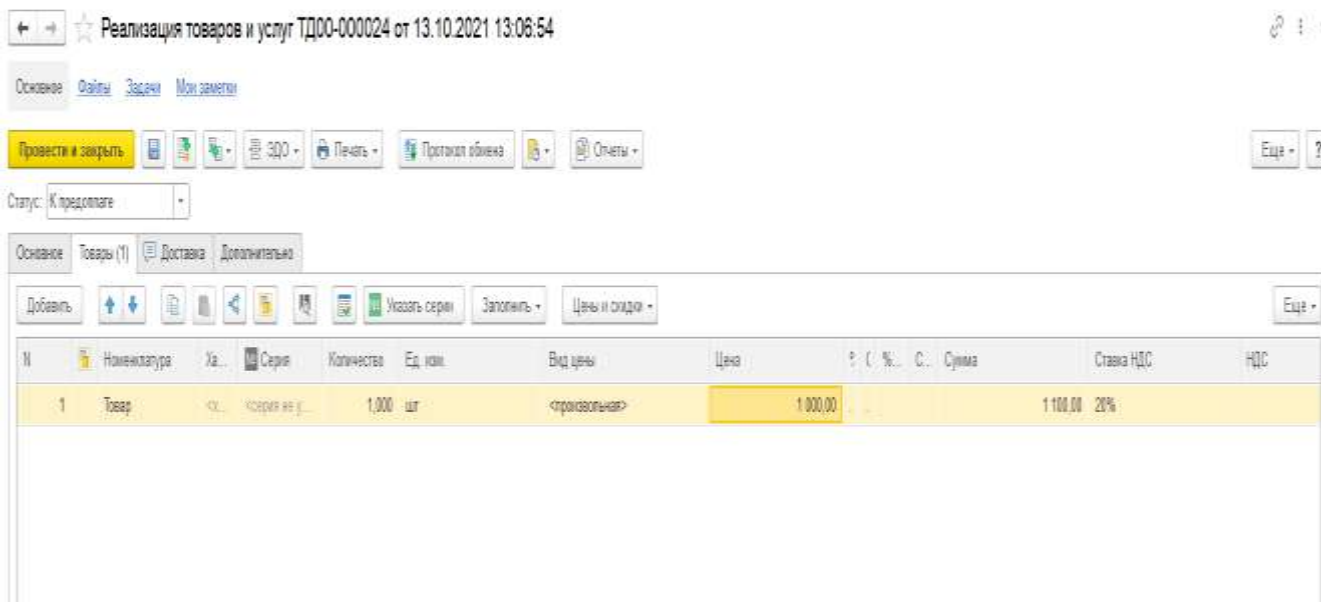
Реализация товаров и услуг ТД00-000024 от 13.10.2021 13:06:54

Основное Файлы Задачи Мои заметки

Провести и закрыть ЭДО Печать Протокол обмена Отчеты Еще ?

Статус: К предоплате

Основное Товары (1) Доставка Дополнительно

Добавить Указать серии Заполнить Цены и скидки Еще

| N | Номенклатура | Ха... | Серия | Количество | Ед. изм. | Вид цены | Цена | % | С... | Сумма | Ставка НДС | НДС |
|---|---|---|---|---|---|---|---|---|---|---|---|---|
| 1 | Товар | <х... | <серия не у... | 1,000 | шт | <произвольная> | 1 000,00 | | | 1 100,00 | 20% | |